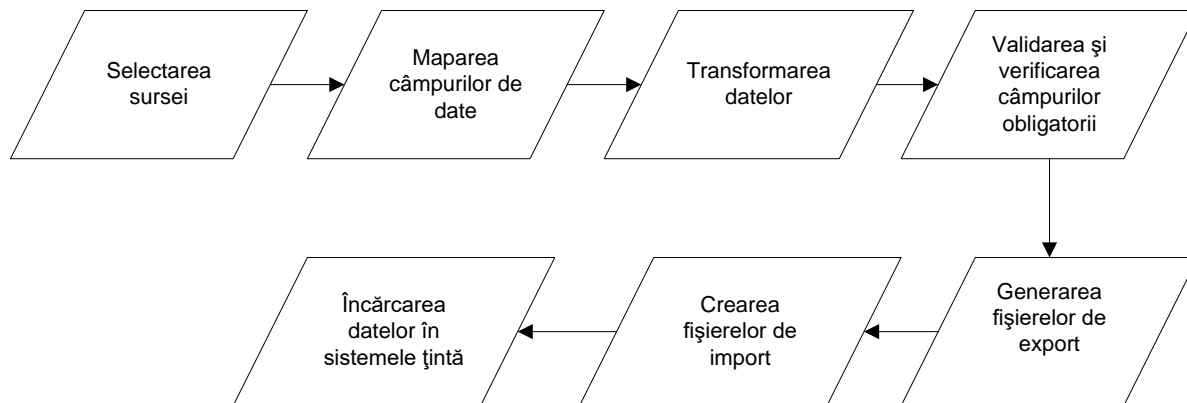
Selectarea sursei

Maparea câmpurilor de date

Transformarea datelor

Validarea şi verificarea câmpurilor obligatorii

Generarea fişierelor de export

Crearea fişierelor de import

Încărcarea datelor în sistemele ţintă